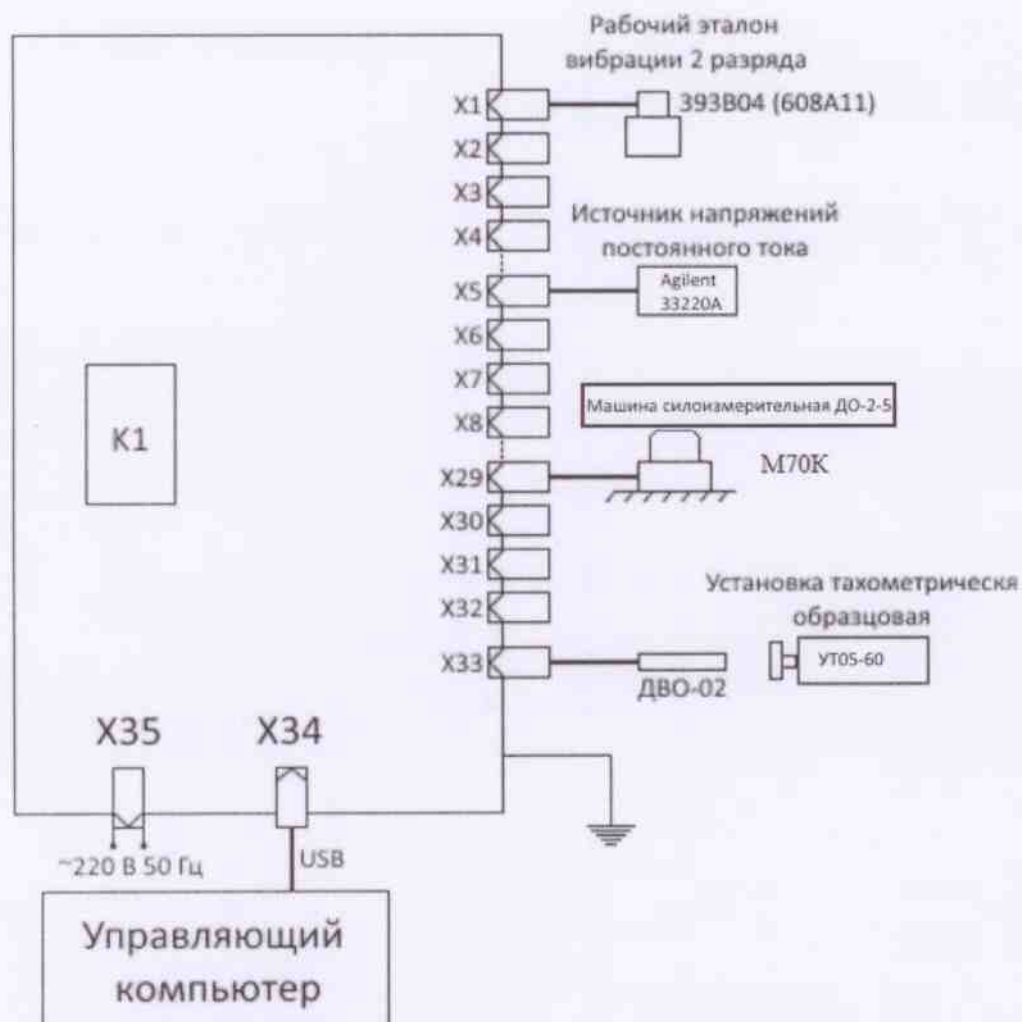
Рабочий эталон вибрации 2 разряда

X1
393B04 (608A11)
X2
X3
Источник напряжений постоянного тока
X4
X5
Agilent 33220A
X6
X7
Машина силоизмерительная ДО-2-5
X8
K1
X29
M70K
X30
X31
Установка тахометрическя образцовая
X32
X33
УТ05-60
ДВО-02
X35
X34
~220 В 50 Гц
USB
Управляющий компьютер